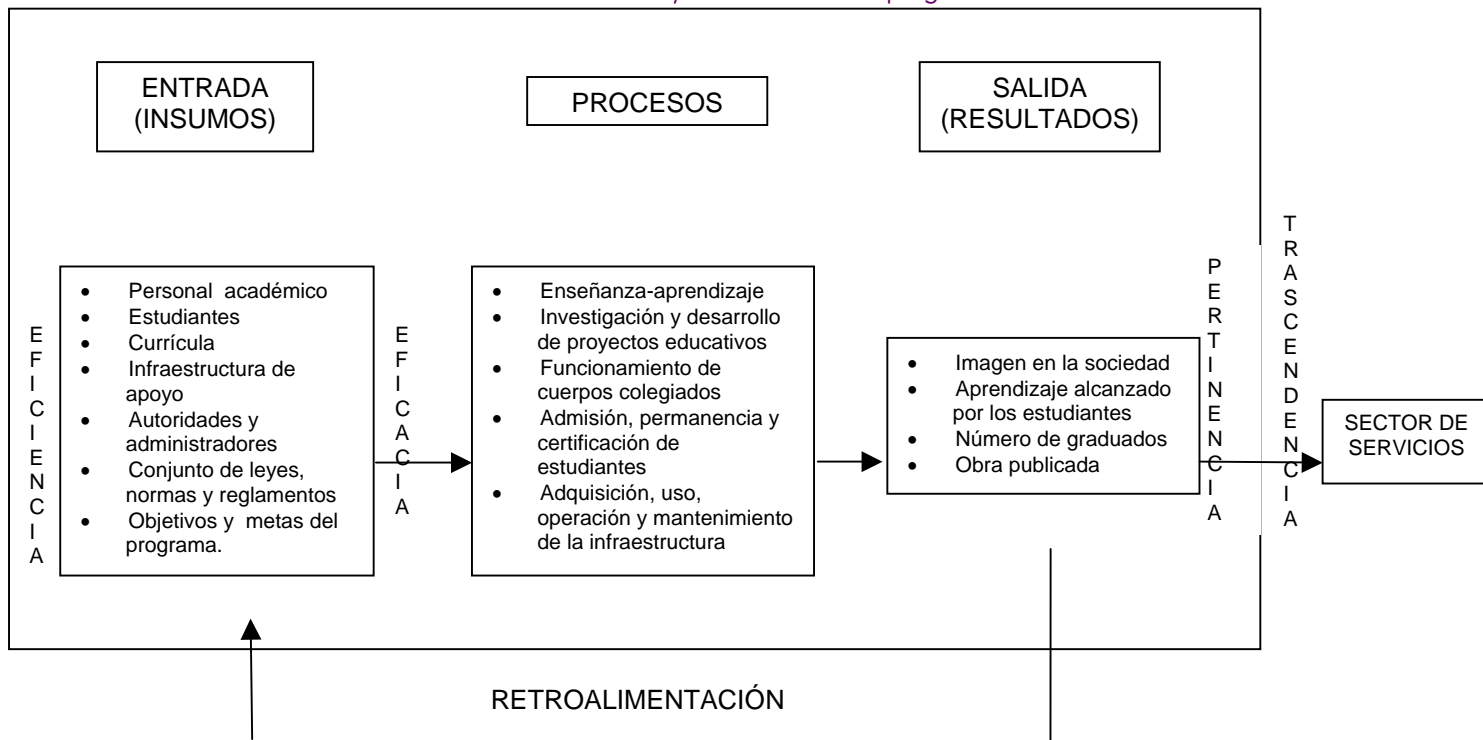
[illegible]

ENTRADA (INSUMOS)

PROCESOS

SALIDA (RESULTADOS)

EFICIENCIA

- Personal académico
- Estudiantes
- Currícula
- Infraestructura de apoyo
- Autoridades y administradores
- Conjunto de leyes, normas y reglamentos
- Objetivos y metas del programa.

EFICACIA

- Enseñanza-aprendizaje
- Investigación y desarrollo de proyectos educativos
- Funcionamiento de cuerpos colegiados
- Admisión, permanencia y certificación de estudiantes
- Adquisición, uso, operación y mantenimiento de la infraestructura

- Imagen en la sociedad
- Aprendizaje alcanzado por los estudiantes
- Número de graduados
- Obra publicada

PERTINENCIA

TRASCENDENCIA

SECTOR DE SERVICIOS

RETROALIMENTACIÓN